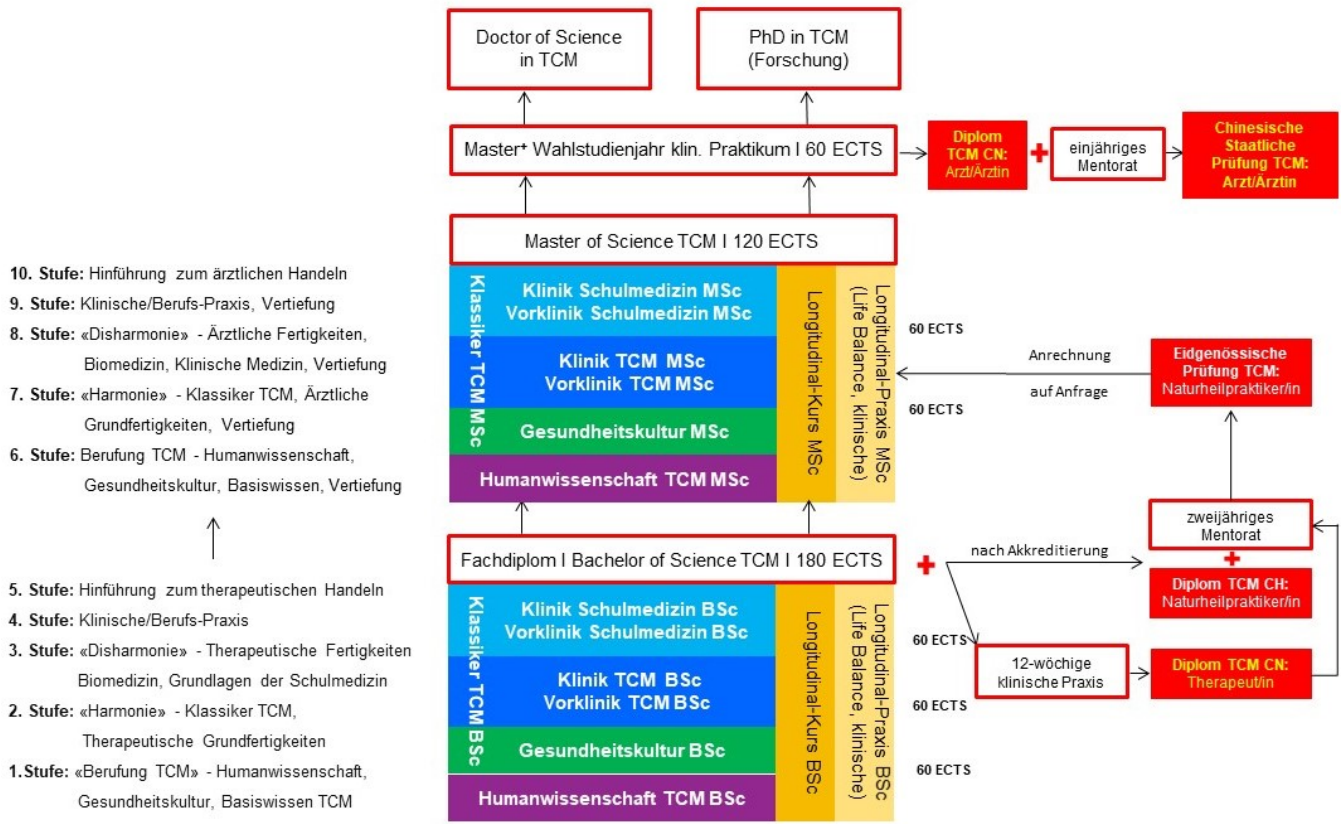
Doctor of Science in TCM

PhD in TCM (Forschung)

Master⁺ Wahlstudienjahr klin. Praktikum I 60 ECTS

Diplom TCM CN: Arzt/Ärztin

einjähriges Mentorat

Chinesische Staatliche Prüfung TCM: Arzt/Ärztin

Master of Science TCM I 120 ECTS

10. Stufe: Hinführung zum ärztlichen Handeln
9. Stufe: Klinische/Berufs-Praxis, Vertiefung
8. Stufe: «Disharmonie» - Ärztliche Fertigkeiten, Biomedizin, Klinische Medizin, Vertiefung
7. Stufe: «Harmonie» - Klassiker TCM, Ärztliche Grundfertigkeiten, Vertiefung
6. Stufe: Berufung TCM - Humanwissenschaft, Gesundheitskultur, Basiswissen, Vertiefung

Klassiker TCM MSc

Klinik Schulmedizin MSc
Vorklinik Schulmedizin MSc

Klinik TCM MSc
Vorklinik TCM MSc

Gesundheitskultur MSc

Humanwissenschaft TCM MSc

Longitudinal-Kurs MSc

Longitudinal-Praxis MSc (Life Balance, klinische)

60 ECTS

60 ECTS

Anrechnung

auf Anfrage

Eidgenössische Prüfung TCM: Naturheilpraktiker/in

zweijähriges Mentorat

Fachdiplom I Bachelor of Science TCM I 180 ECTS

nach Akkreditierung

Diplom TCM CH: Naturheilpraktiker/in

5. Stufe: Hinführung zum therapeutischen Handeln
4. Stufe: Klinische/Berufs-Praxis
3. Stufe: «Disharmonie» - Therapeutische Fertigkeiten Biomedizin, Grundlagen der Schulmedizin
2. Stufe: «Harmonie» - Klassiker TCM, Therapeutische Grundfertigkeiten
1. Stufe: «Berufung TCM» - Humanwissenschaft, Gesundheitskultur, Basiswissen TCM

Klassiker TCM BSc

Klinik Schulmedizin BSc
Vorklinik Schulmedizin BSc

Klinik TCM BSc
Vorklinik TCM BSc

Gesundheitskultur BSc

Humanwissenschaft TCM BSc

Longitudinal-Kurs BSc

Longitudinal-Praxis BSc (Life Balance, klinische)

60 ECTS

12-wöchige klinische Praxis

Diplom TCM CN: Therapeut/in

60 ECTS

60 ECTS